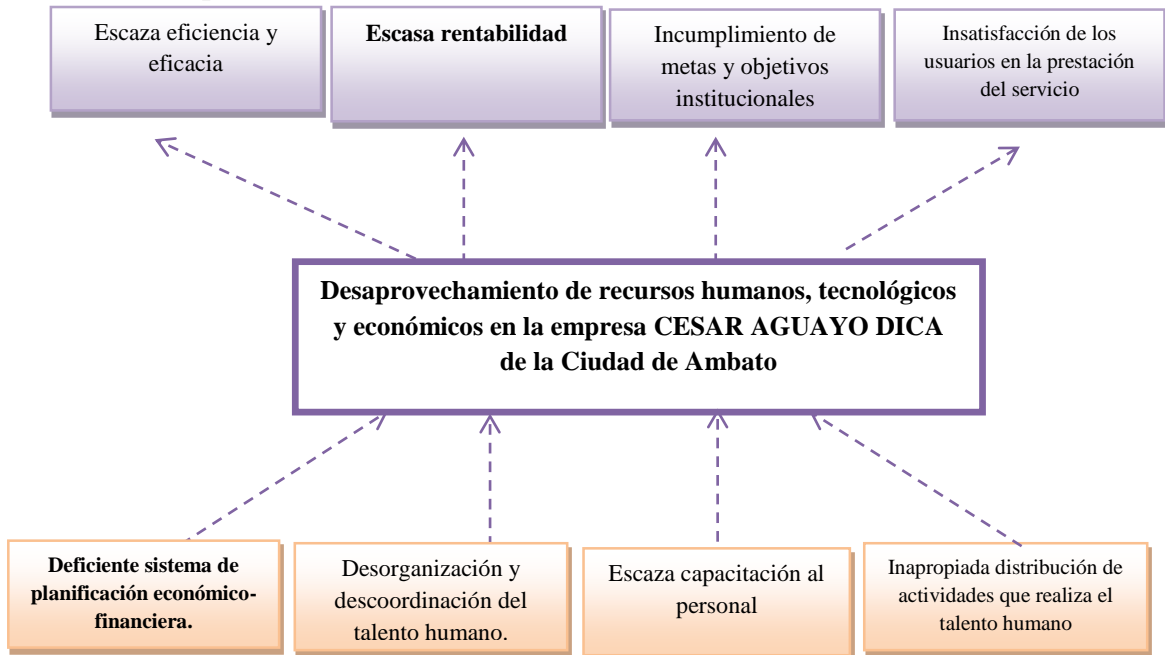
Escaza eficiencia y eficacia

Escasa rentabilidad

Incumplimiento de metas y objetivos institucionales

Insatisfacción de los usuarios en la prestación del servicio

Desaprovechamiento de recursos humanos, tecnológicos y económicos en la empresa CESAR AGUAYO DICA de la Ciudad de Ambato

Deficiente sistema de planificación económico-financiera.

Desorganización y descoordinación del talento humano.

Escaza capacitación al personal

Inapropiada distribución de actividades que realiza el talento humano